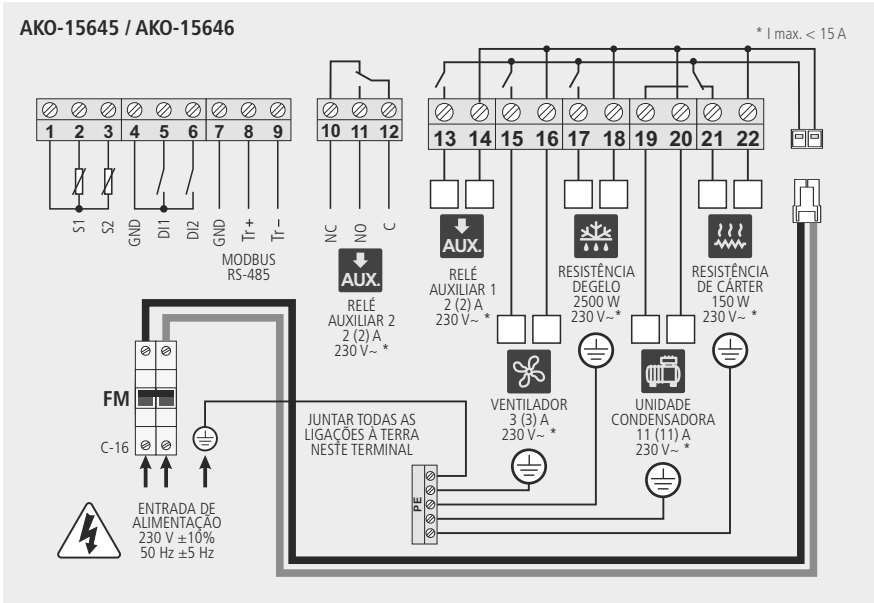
AKO-15645 / AKO-15646

* I max. < 15 A

1 2 3 4 5 6 7 8 9

S1 S2 GND DI1 DI2 GND Tr+ Tr–

MODBUS RS-485

10 11 12

NC NO C

AUX.

RELÉ AUXILIAR 2 2 (2) A 230 V~ *

13 14 15 16 17 18 19 20 21 22

AUX.

RELÉ AUXILIAR 1 2 (2) A 230 V~ *

RESISTÊNCIA DEGELO 2500 W 230 V~*

RESISTÊNCIA DE CÁRTER 150 W 230 V~ *

VENTILADOR 3 (3) A 230 V~ *

UNIDADE CONDENSADORA 11 (11) A 230 V~ *

FM

C-16

JUNTAR TODAS AS LIGAÇÕES À TERRA NESTE TERMINAL

PE

ENTRADA DE ALIMENTAÇÃO 230 V ±10% 50 Hz ±5 Hz